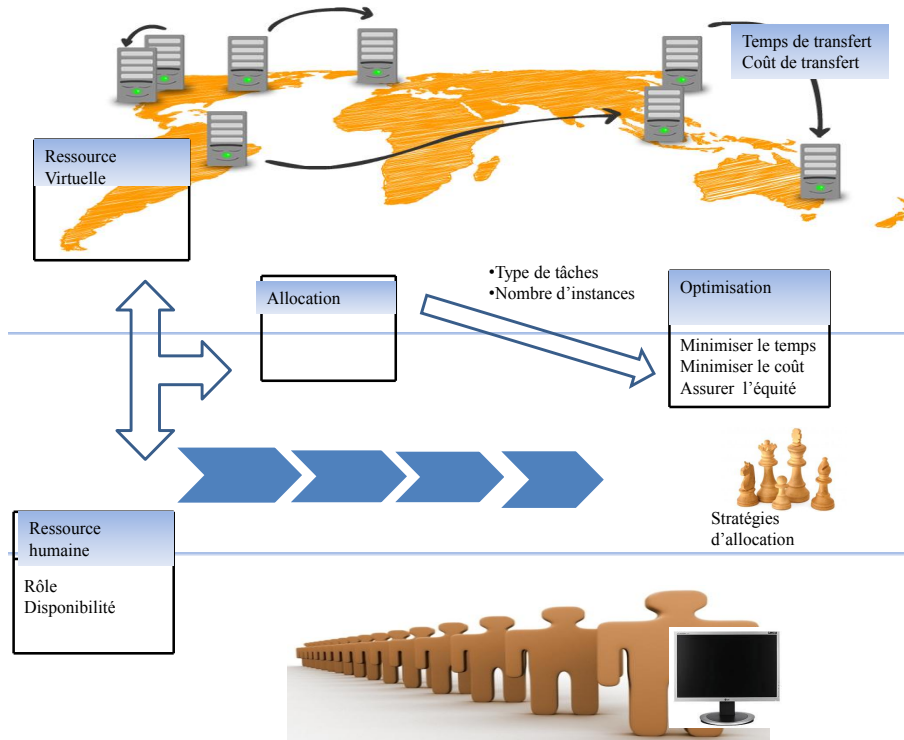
Temps de transfert
Coût de transfert

Ressource Virtuelle

Allocation

•Type de tâches
•Nombre d'instances

Optimisation

Minimiser le temps
Minimiser le coût
Assurer l'équité

Stratégies d'allocation

Ressource humaine

Rôle
Disponibilité